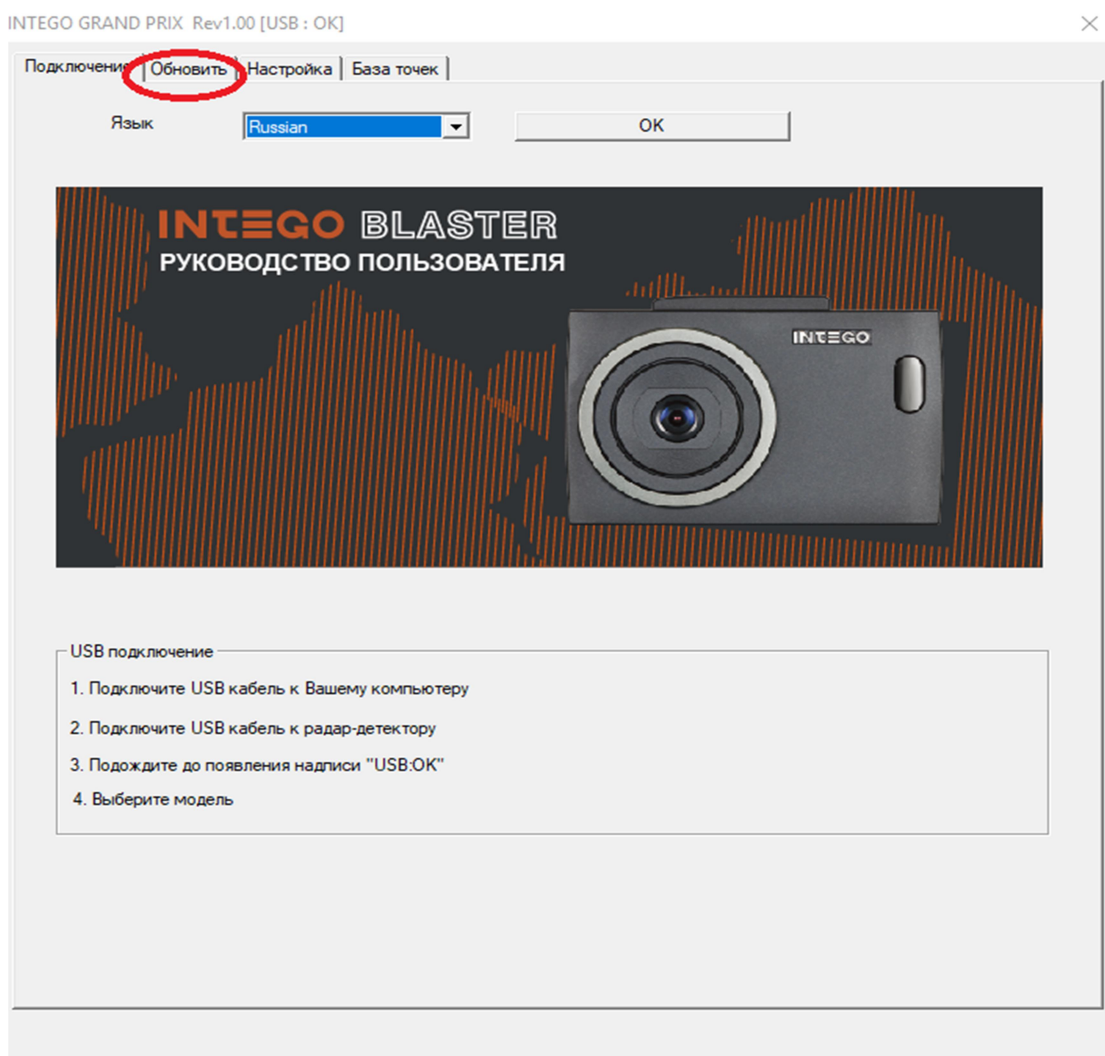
INTEGO GRAND PRIX Rev1.00 [USB : OK]

×

Подключение Обновить Настройка База точек

Язык Russian OK

INTEGO BLASTER
РУКОВОДСТВО ПОЛЬЗОВАТЕЛЯ

INTEGO

USB подключение

1. Подключите USB кабель к Вашему компьютеру

2. Подключите USB кабель к радар-детектору

3. Подождите до появления надписи "USB:OK"

4. Выберите модель